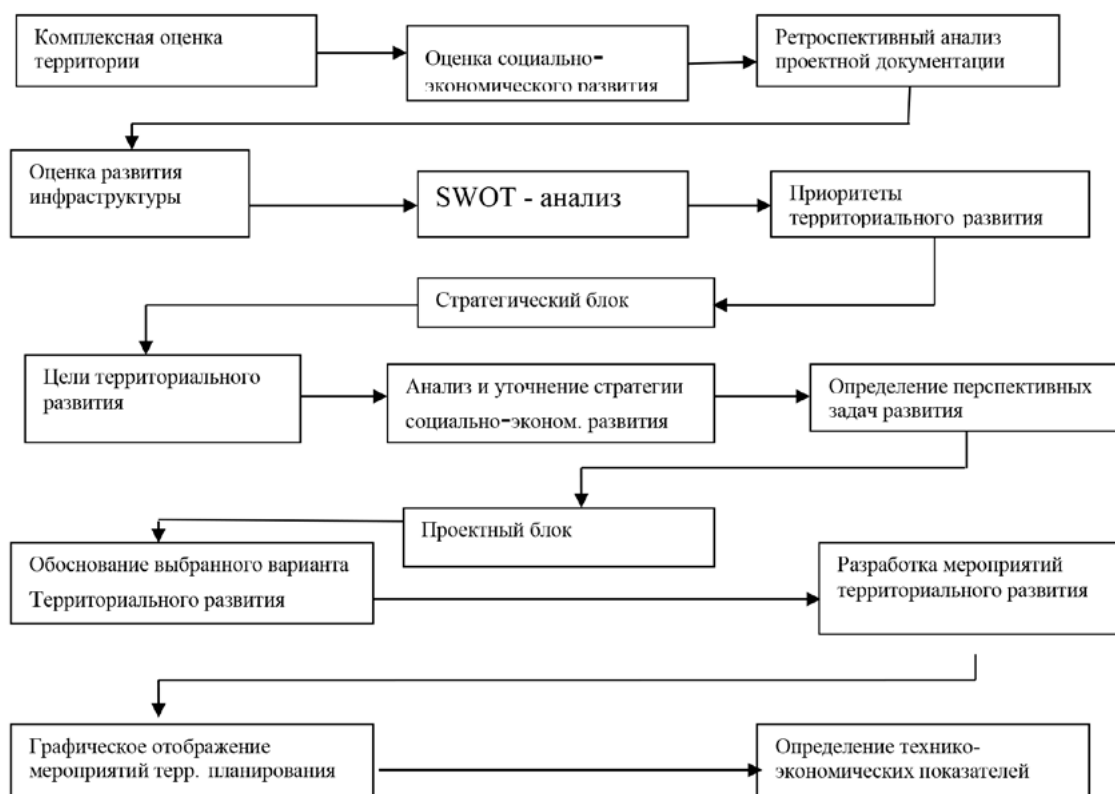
Комплексная оценка территории

Оценка социально-экономического развития

Ретроспективный анализ проектной документации

Оценка развития инфраструктуры

SWOT - анализ

Приоритеты территориального развития

Стратегический блок

Цели территориального развития

Анализ и уточнение стратегии социально-эконом. развития

Определение перспективных задач развития

Проектный блок

Обоснование выбранного варианта Территориального развития

Разработка мероприятий территориального развития

Графическое отображение мероприятий терр. планирования

Определение технико-экономических показателей